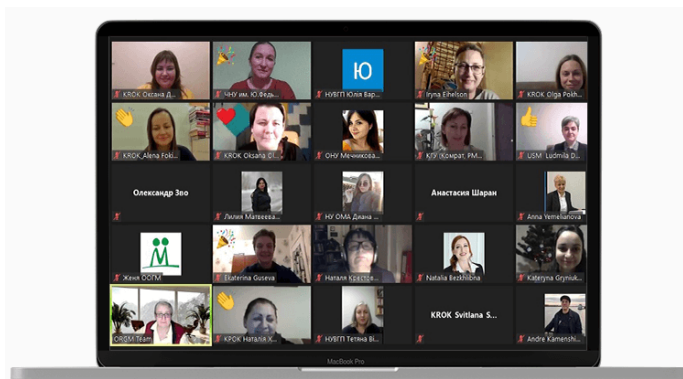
KROK Оксана Д...
ЧНУ им. Ю.Федь...
Ю
НУВГП Юлія Вар...
Iryna Eihelson
KROK Olga Pokh...
KROK_Alena Foki...
KROK Oksana Ol...
ОНУ Мечникова...
КГУ (Комрат, РМ...
USM_Ludmila D...
Олександр Зво
Лилия Матвеева...
НУ ОМА Диана ...
Анастасия Шаран
Anna Yemelianova
Женя ООГМ
Ekaterina Guseva
Наталя Крастов...
Natalia Bezkhlibna
Kateryna Gryniuk...
ORGM Team
КРОК Наталія Х...
НУВГП Тетяна Ві...
KROK Svitlana S...
Andre Kamenshi...
MacBook Pro